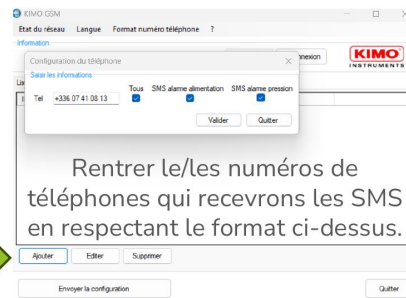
KIMO GSM
Etat du réseau Langue Format numéro téléphone ?
Information
nnexion
KIMO INSTRUMENTS
Configuration du téléphone
Saisir les informations
Tous SMS alarme alimentation SMS alarme pression
Tel +336 07 41 08 13
Valider Quitter

Rentrer le/les numéros de téléphones qui recevrons les SMS en respectant le format ci-dessus.

Ajouter Editer Supprimer
Envoyer la configuration
Quitter